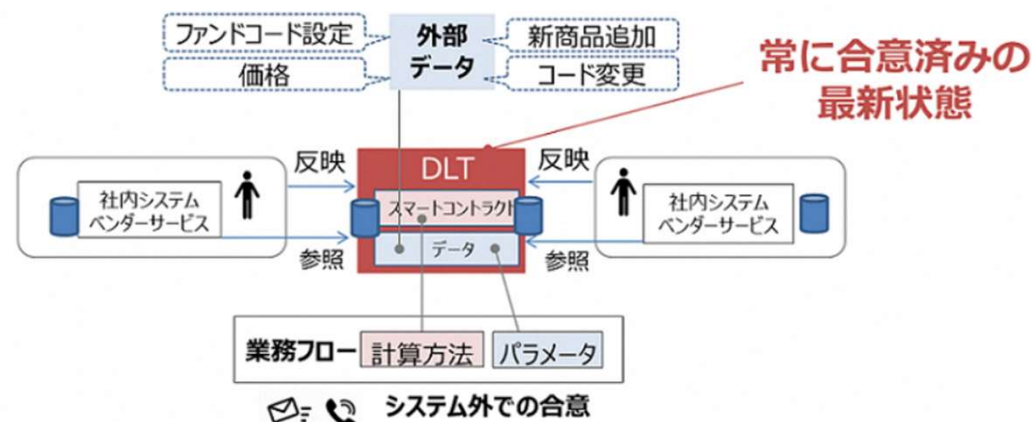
ファンドコード設定

価格

外部
データ

新商品追加

コード変更

常に合意済みの
最新状態

反映

反映

DLT

社内システム
ベンダーサービス

スマートコントラクト

社内システム
ベンダーサービス

データ

参照

参照

業務フロー

計算方法

パラメータ

システム外での合意